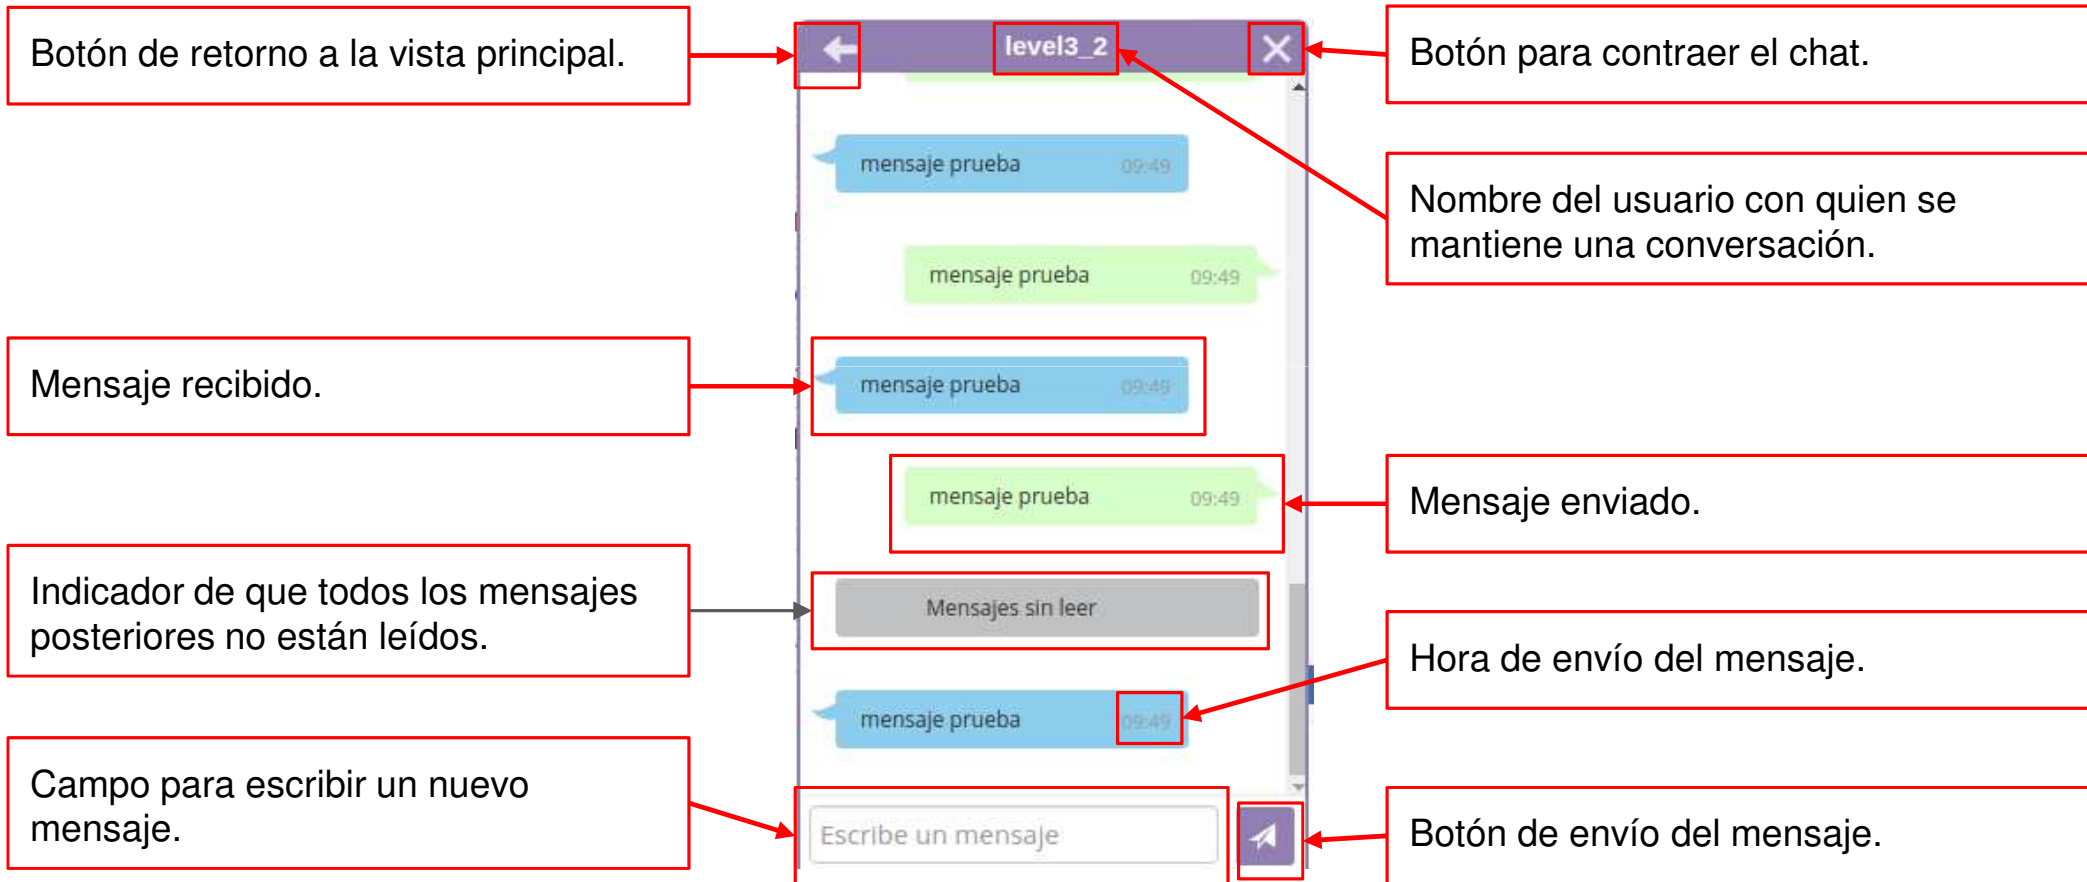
Botón de retorno a la vista principal.

level3_2

Botón para contraer el chat.

mensaje prueba 09:49

Nombre del usuario con quien se mantiene una conversación.

mensaje prueba 09:49

Mensaje recibido.

mensaje prueba 09:49

mensaje prueba 09:49

Mensaje enviado.

Indicador de que todos los mensajes posteriores no están leídos.

Mensajes sin leer

Hora de envío del mensaje.

mensaje prueba 09:49

Campo para escribir un nuevo mensaje.

Escribe un mensaje

Botón de envío del mensaje.